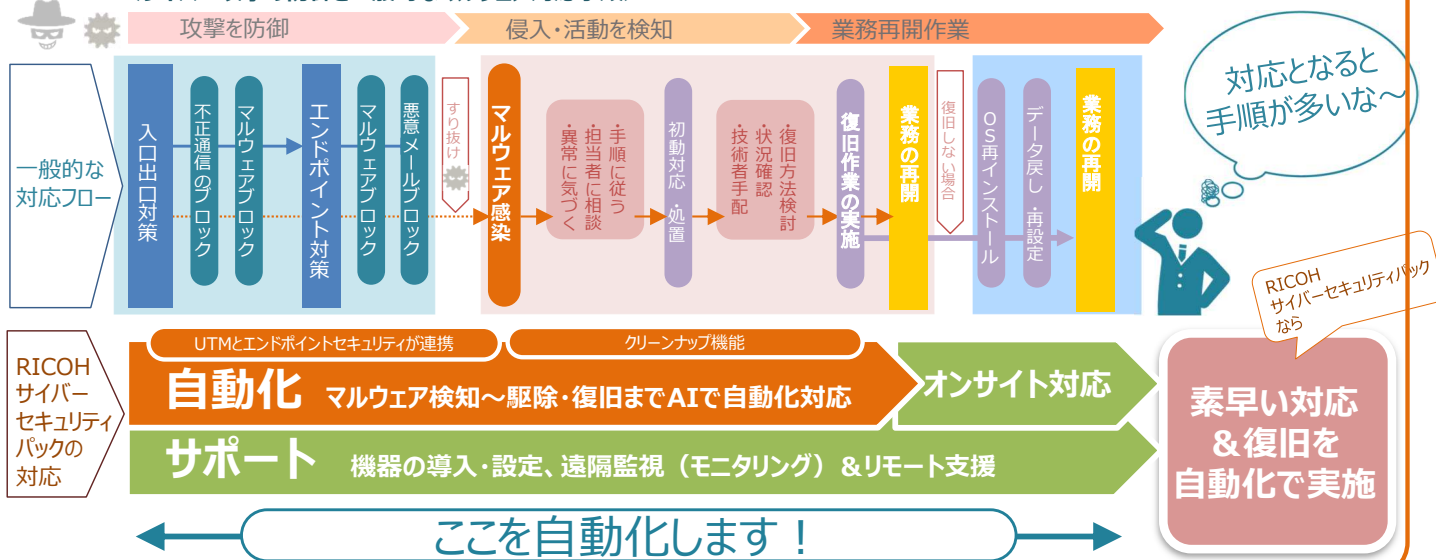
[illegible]

攻撃を防御 侵入・活動を検知 業務再開作業

一般的な対応フロー

入口出口対策

不正通信のブロック

マルウェアブロック

エンドポイント対策

マルウェアブロック

悪意メールブロック

すり抜け

マルウェア感染

・手順に従う
・担当者に相談
・異常に気づく

初動対応・処置

・復旧方法検討
・状況確認
・技術者手配

復旧作業の実施

業務の再開

復旧しない場合

OS再インストール

データ戻し・再設定

業務の再開

対応となると手順が多いな～

RICOH サイバーセキュリティパックなら

RICOH サイバーセキュリティパックの対応

UTMとエンドポイントセキュリティが連携

クリーンナップ機能

自動化 マルウェア検知～駆除・復旧までAIで自動化対応

オンサイト対応

サポート 機器の導入・設定、遠隔監視（モニタリング）＆リモート支援

素早い対応＆復旧を自動化で実施

ここを自動化します！